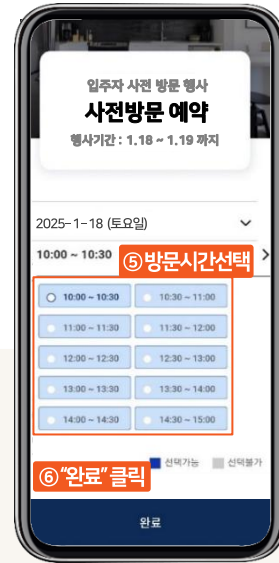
입주자 사전 방문 행사
사전방문 예약
행사기간 : 1.18 ~ 1.19 까지

2025-1-18 (토요일)

10:00 ~ 10:30

⑤방문시간선택

10:00 ~ 10:30
10:30 ~ 11:00
11:00 ~ 11:30
11:30 ~ 12:00
12:00 ~ 12:30
12:30 ~ 13:00
13:00 ~ 13:30
13:30 ~ 14:00
14:00 ~ 14:30
14:30 ~ 15:00

⑥"완료" 클릭

선택가능
선택불가

완료